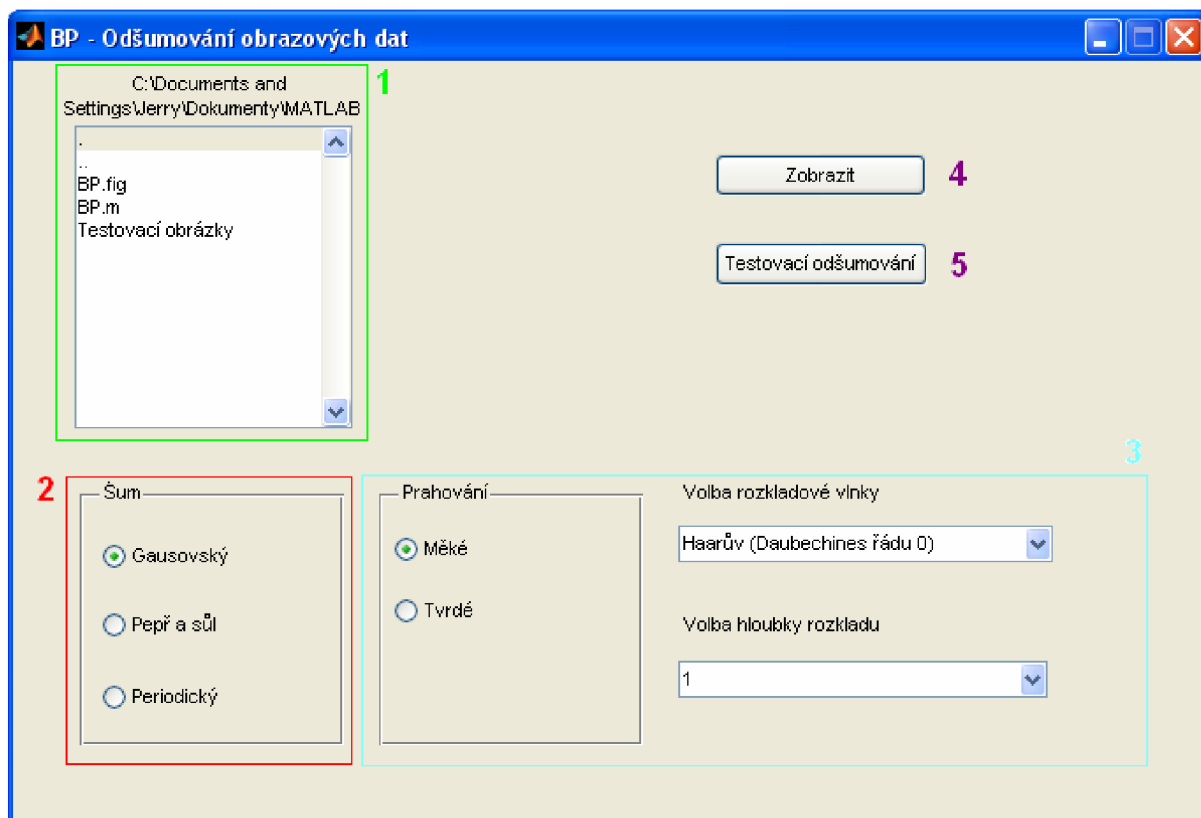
BP - Odšumování obrazových dat

C:\Documents and Settings\Jerry\Dokumenty\MATLAB

1

.
..
BP.fig
BP.m
Testovací obrázky

Zobrazit

4

Testovací odšumování

5

3

2

Šum

Gausovský

Pepř a sůl

Periodický

Prahování

Měké

Tvrdé

Volba rozkladové vlnky

Haarův (Daubechines řádu 0)

Volba hloubky rozkladu

1